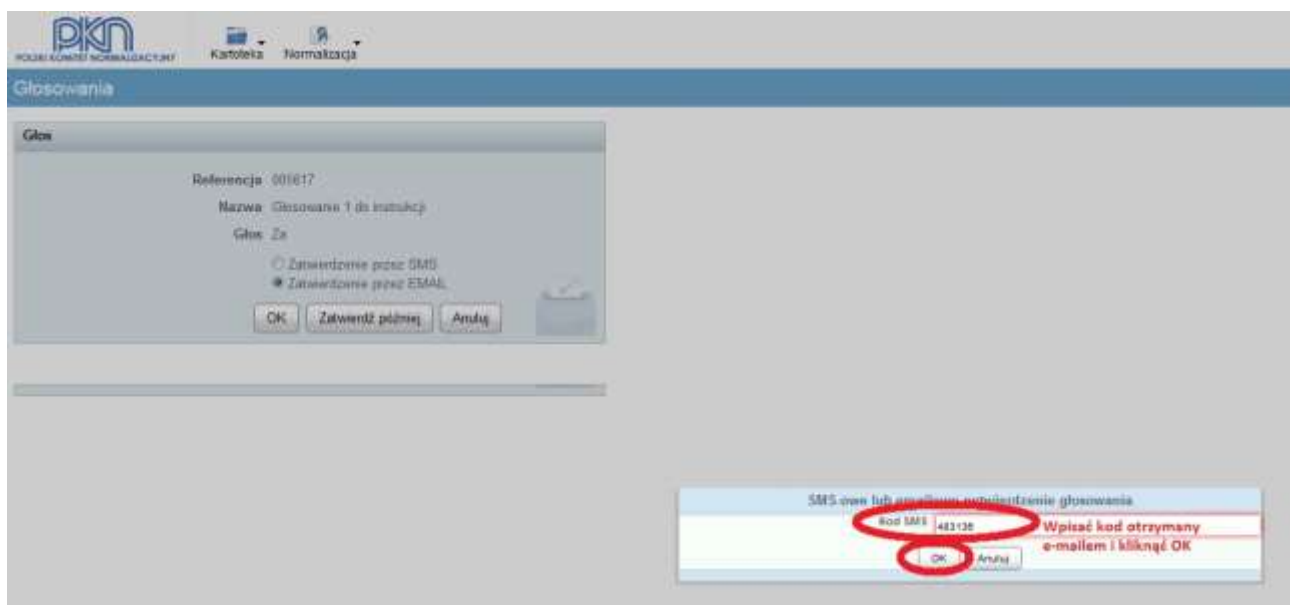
PKN
POLSKI KOMITET NORMALIZACYJNY

Kartoteka Normalizacja

Głosowania

Głos

Referencja 001617

Nazwa Głosowanie 1 do instrukcji

Głos Za

Zatwierdzenie przez SMS
Zatwierdzenie przez EMAIL

OK Zatwierdź później Anuluj

SMS owe lub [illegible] potwierdzenie głosowania

Kod SMS 483138

Wpisać kod otrzymany e-mailem i kliknąć OK

OK Anuluj